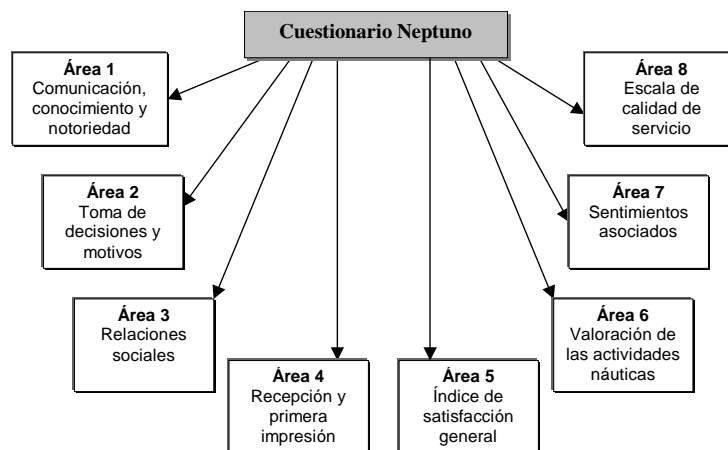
Cuestionario Neptuno

Área 1
Comunicación, conocimiento y notoriedad

Área 2
Toma de decisiones y motivos

Área 3
Relaciones sociales

Área 4
Recepción y primera impresión

Área 5
Índice de satisfacción general

Área 6
Valoración de las actividades náuticas

Área 7
Sentimientos asociados

Área 8
Escala de calidad de servicio